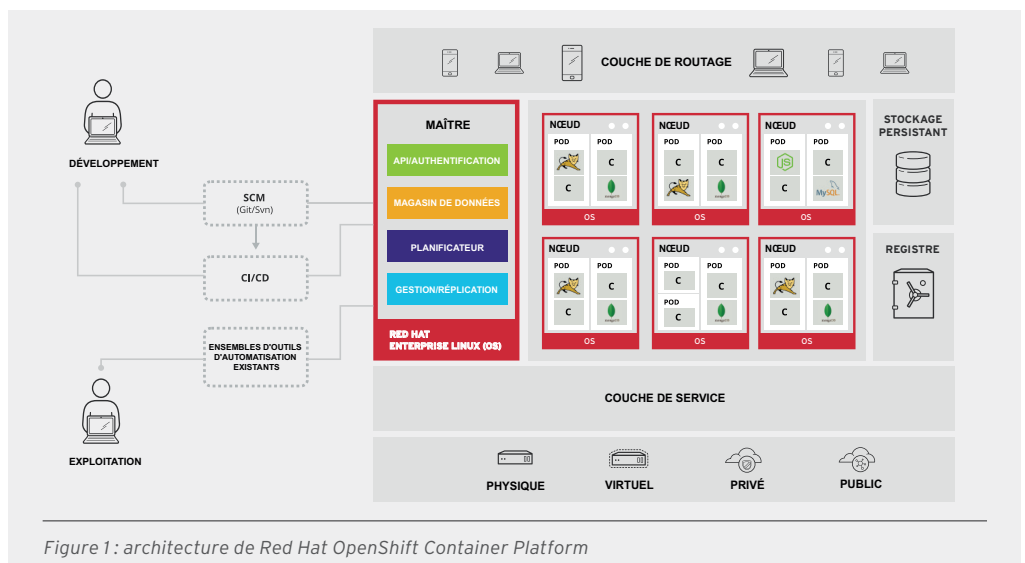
COUCHE DE ROUTAGE

DÉVELOPPEMENT

SCM
(Git/Svn)

CI/CD

ENSEMBLES D'OUTILS D'AUTOMATISATION EXISTANTS

EXPLOITATION

MAÎTRE

API/AUTHENTIFICATION

MAGASIN DE DONNÉES

PLANIFICATEUR

GESTION/RÉPLICATION

RED HAT
ENTERPRISE LINUX (OS)

NŒUD
POD
C
POD
C
OS

NŒUD
POD
C
POD
C
OS

NŒUD
POD
C
POD
C
MySQL
OS

NŒUD
POD
C
POD
C
OS

NŒUD
POD
C
POD
C
POD
C
OS

NŒUD
POD
C
POD
C
OS

STOCKAGE PERSISTANT

REGISTRE

COUCHE DE SERVICE

PHYSIQUE

VIRTUEL

PRIVÉ

PUBLIC

Figure 1 : architecture de Red Hat OpenShift Container Platform